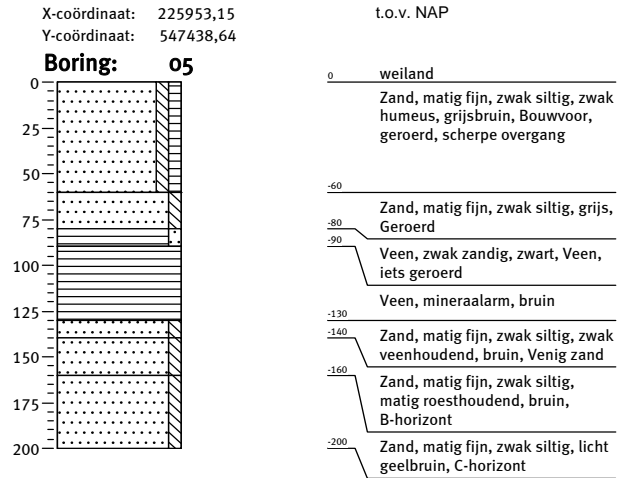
X-coördinaat: 225953,15
Y-coördinaat: 547438,64

t.o.v. NAP

Boring: 05

0
25
50
75
100
125
150
175
200

0 weiland

Zand, matig fijn, zwak siltig, zwak humeus, grijsbruin, Bouwvoor, geroerd, scherpe overgang

-60

Zand, matig fijn, zwak siltig, grijs, Geroerd

-80

-90

Veen, zwak zandig, zwart, Veen, iets geroerd

Veen, mineraalarm, bruin

-130

-140

Zand, matig fijn, zwak siltig, zwak veenhoudend, bruin, Venig zand

-160

Zand, matig fijn, zwak siltig, matig roesthoudend, bruin, B-horizont

-200

Zand, matig fijn, zwak siltig, licht geelbruin, C-horizont